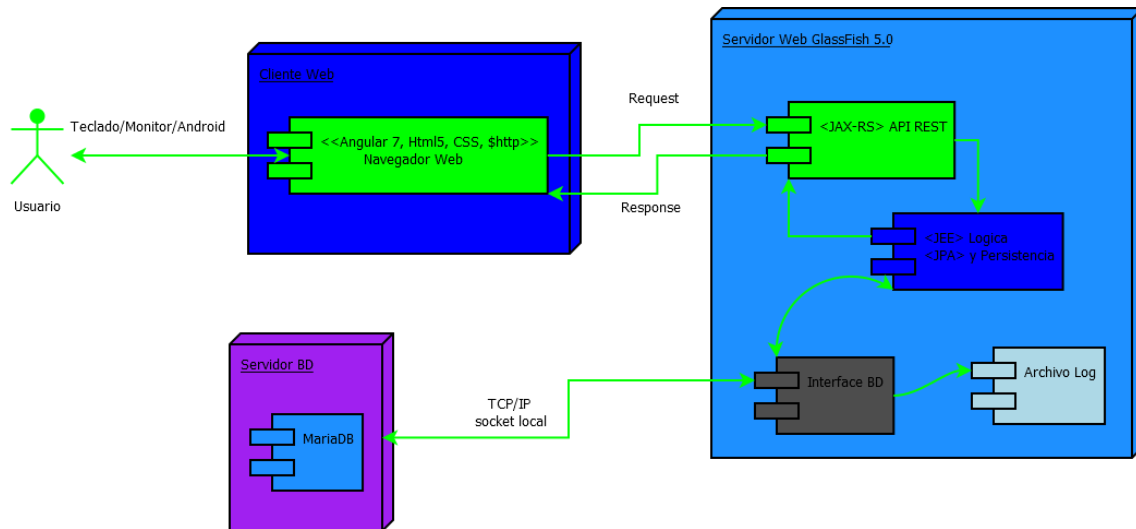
Usuario

Teclado/Monitor/Android

Cliente Web

<<Angular 7, Html5, CSS, $http>>
Navegador Web

Request

Response

Servidor Web GlassFish 5.0

<JAX-RS> API REST

<JEE> Logica
<JPA> y Persistencia

Interface BD

Archivo Log

Servidor BD

MariaDB

TCP/IP
socket local